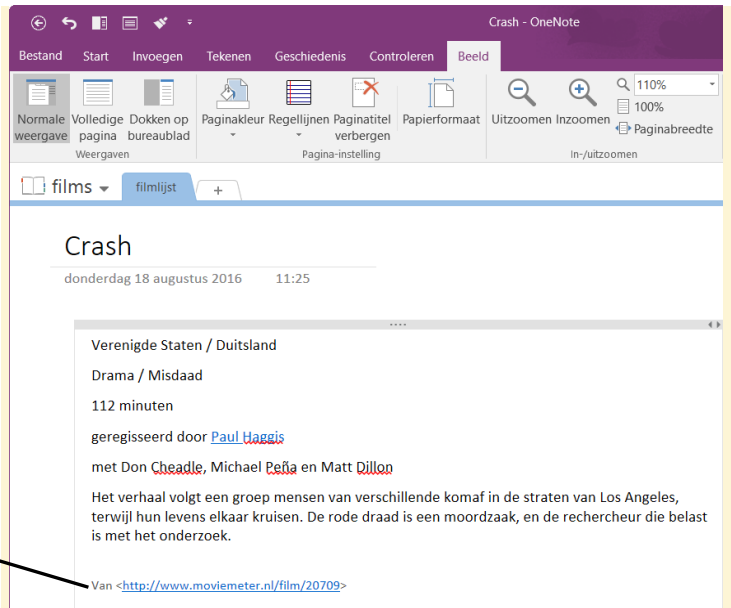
Crash - OneNote

Bestand Start Invoegen Tekenen Geschiedenis Controleren Beeld

Normale weergave Volledige pagina Dokken op bureaublad
Weergaven

Paginakleur Regellijnen Paginatitel verbergen Papierformaat
Pagina-instelling

Uitzoomen Inzoomen 110% 100% Paginabreedte
In-/uitzoomen

films filmlijst +

Crash

donderdag 18 augustus 2016 11:25

Verenigde Staten / Duitsland

Drama / Misdaad

112 minuten

geregisseerd door Paul Haggis

met Don Cheadle, Michael Peña en Matt Dillon

Het verhaal volgt een groep mensen van verschillende komaf in de straten van Los Angeles, terwijl hun levens elkaar kruisen. De rode draad is een moordzaak, en de rechercheur die belast is met het onderzoek.

Van <http://www.moviemeter.nl/film/20709>